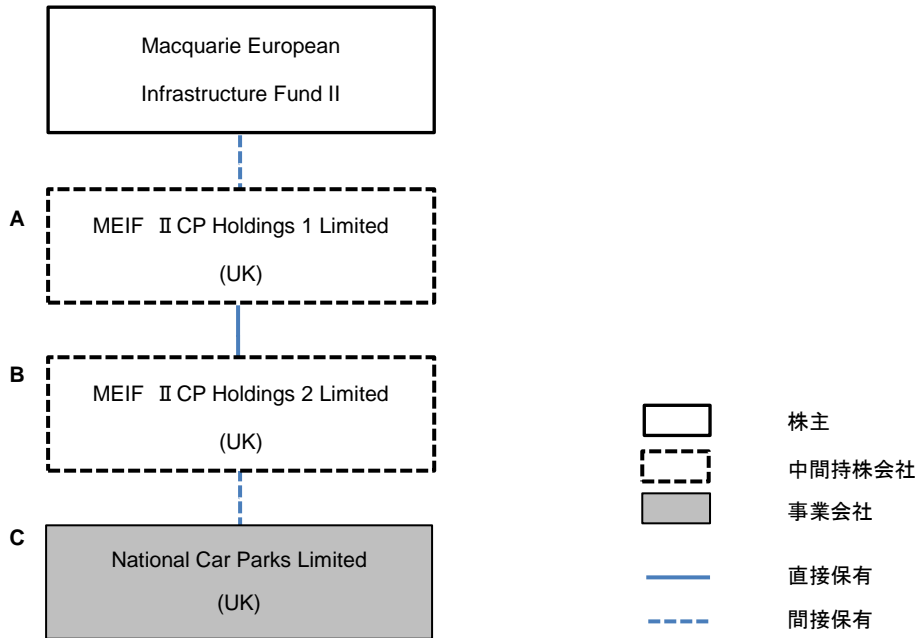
Macquarie European Infrastructure Fund II

A

MEIF Ⅱ CP Holdings 1 Limited (UK)

B

MEIF Ⅱ CP Holdings 2 Limited (UK)

C

National Car Parks Limited (UK)

株主

中間持株会社

事業会社

直接保有

間接保有